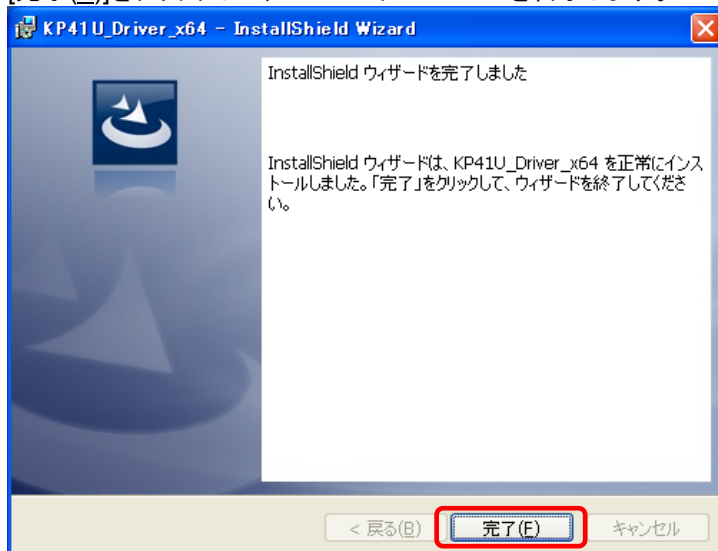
KP41U_Driver_x64 - InstallShield Wizard

InstallShield ウィザードを完了しました

InstallShield ウィザードは、KP41U_Driver_x64 を正常にインストールしました。「完了」をクリックして、ウィザードを終了してください。

< 戻る(B)
完了(F)
キャンセル